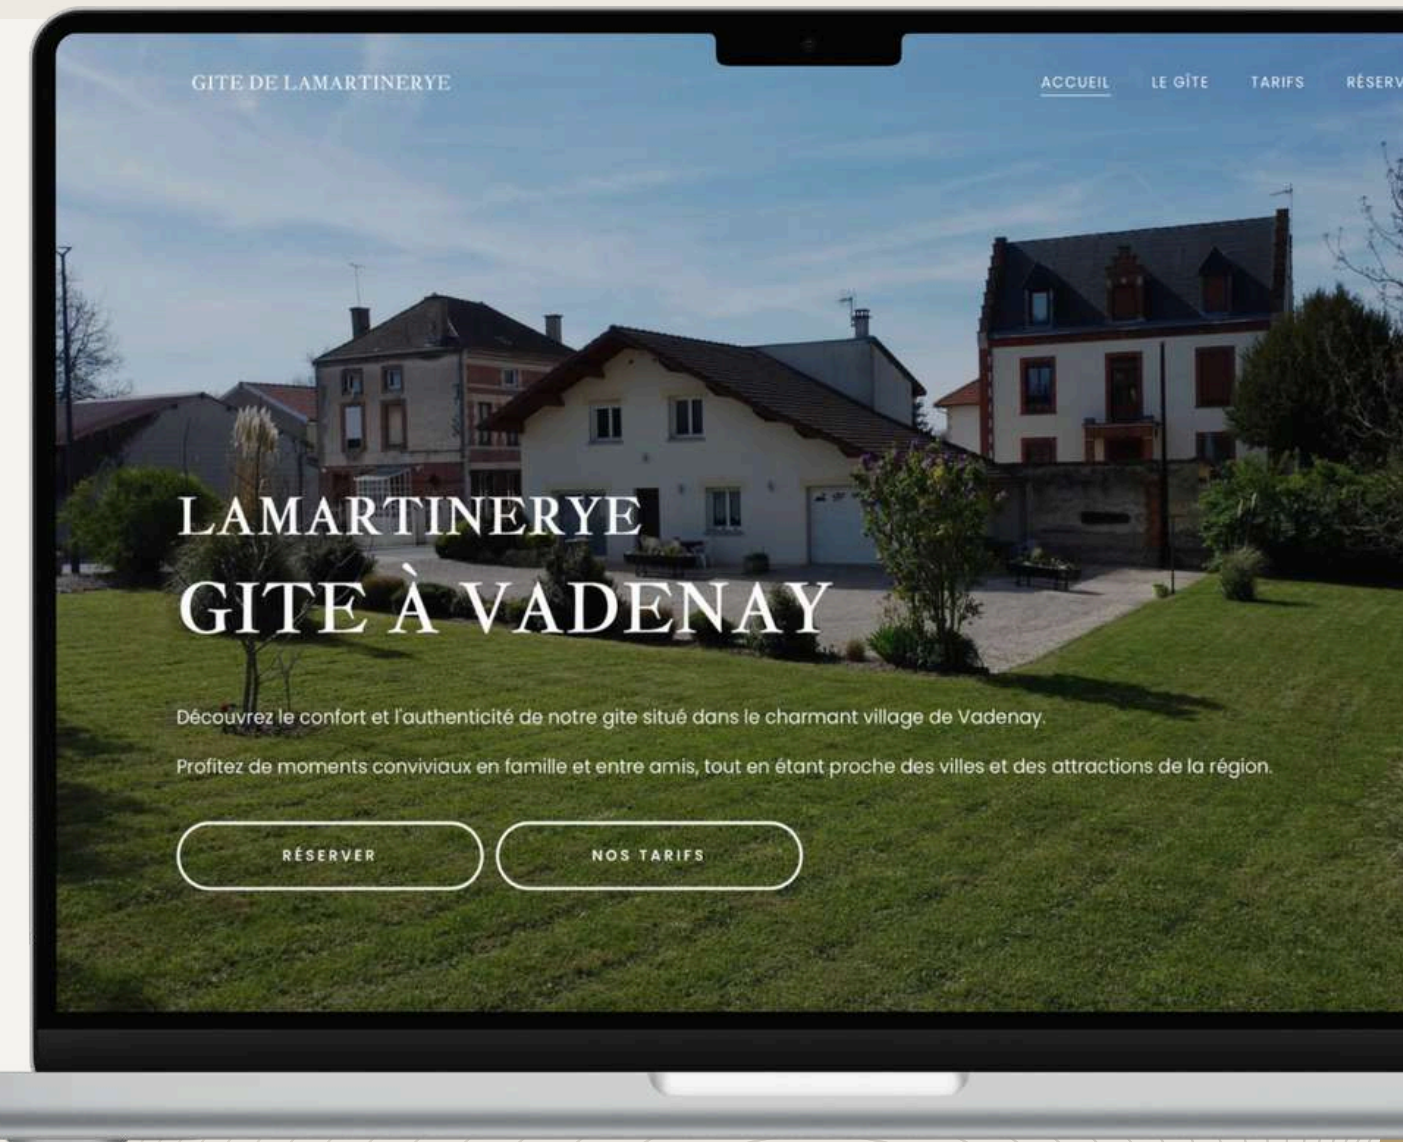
GITE DE LAMARTINERYE

ACCUEIL LE GÎTE TARIFS RÉSERV

LAMARTINERYE
GITE À VADENAY

Découvrez le confort et l'authenticité de notre gite situé dans le charmant village de Vadenay.

Profitez de moments conviviaux en famille et entre amis, tout en étant proche des villes et des attractions de la région.

RÉSERVER NOS TARIFS